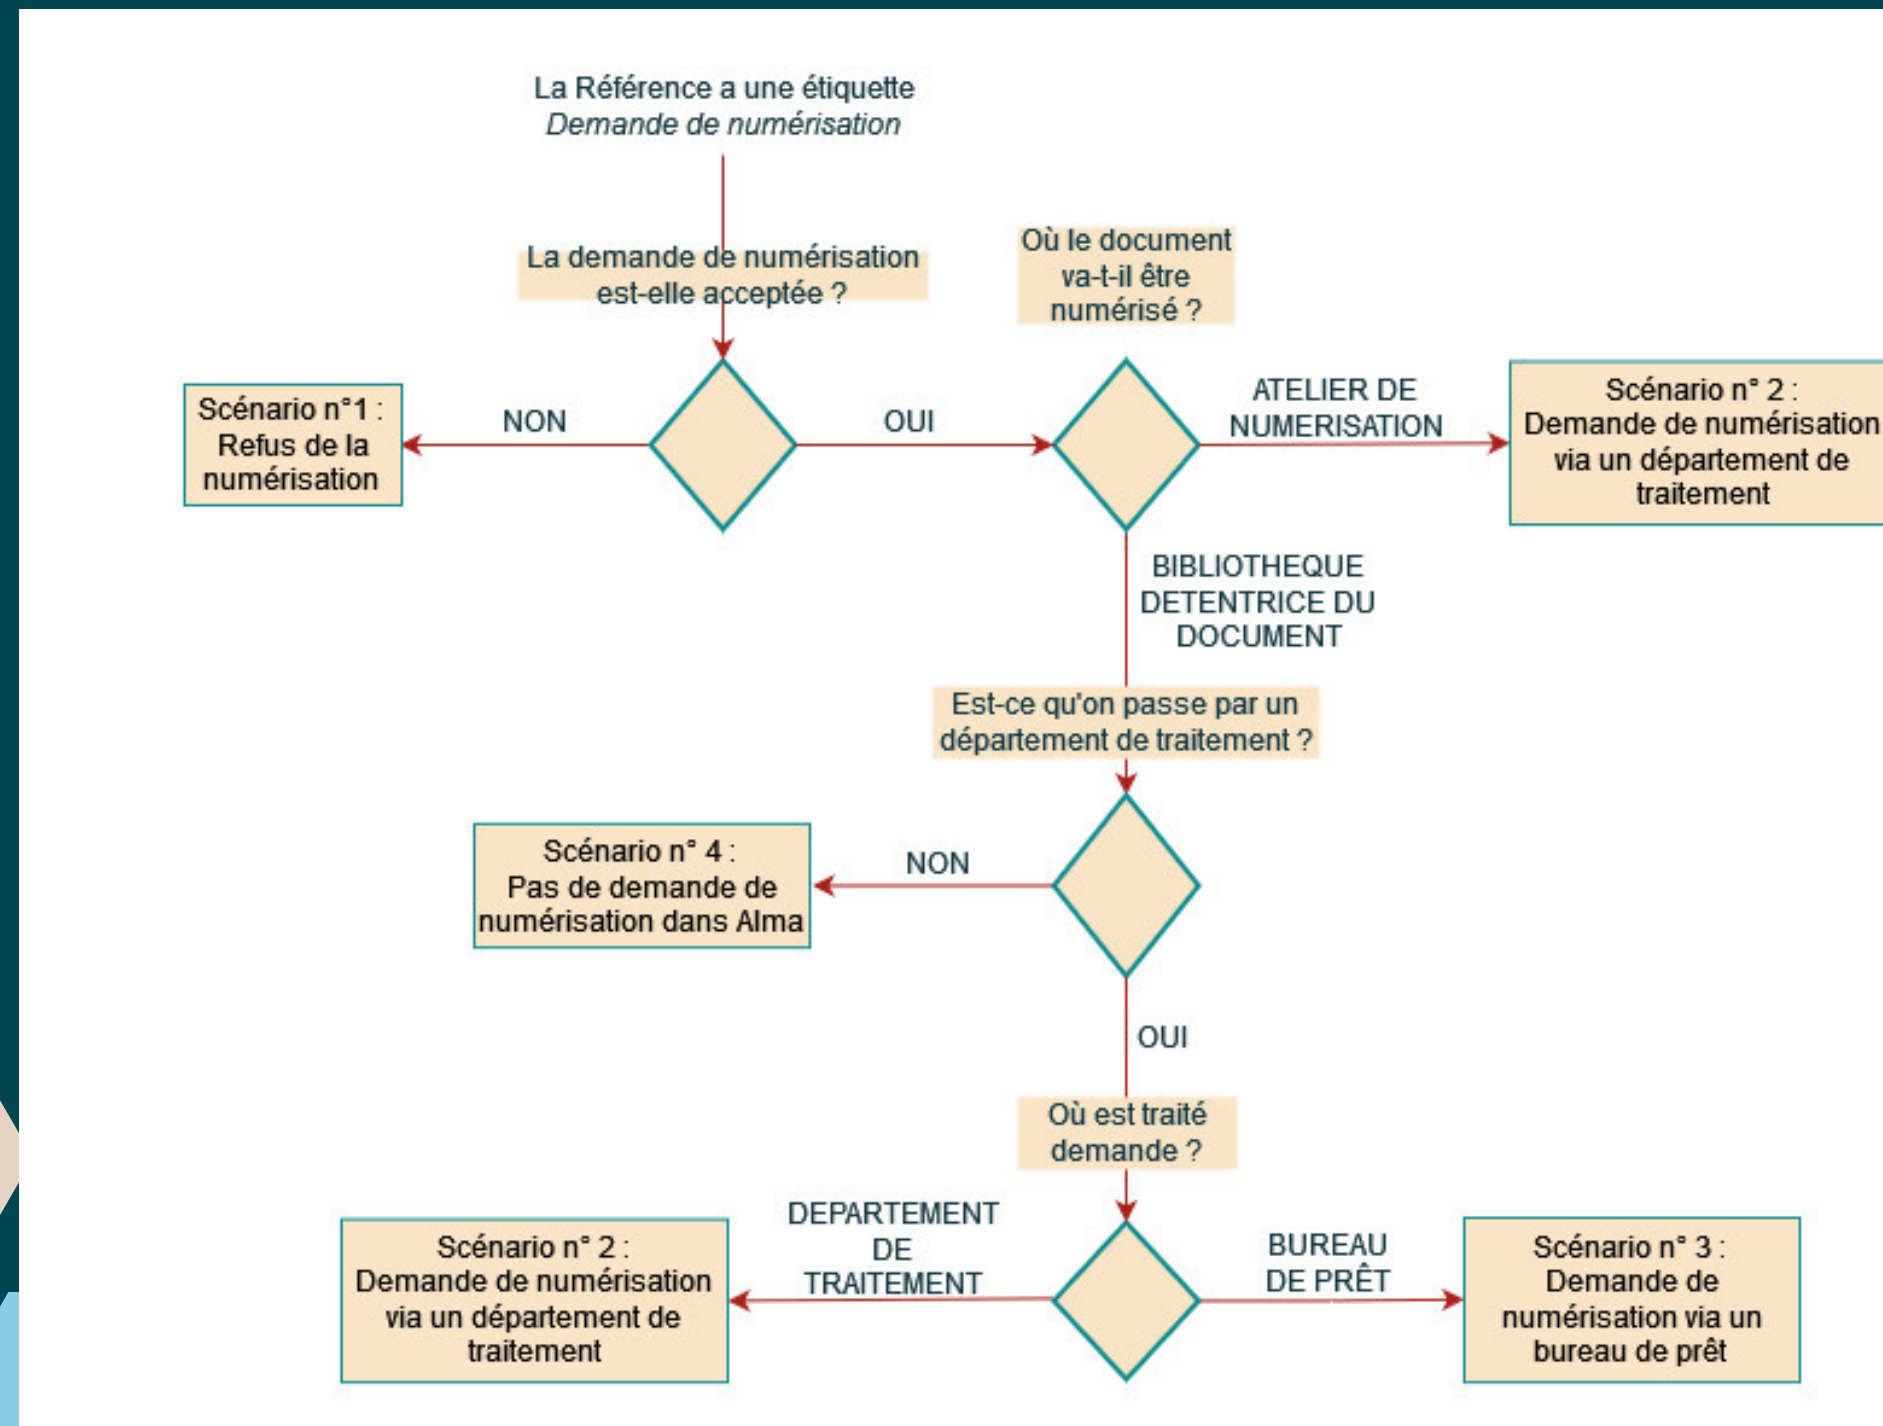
La Référence a une étiquette
*Demande de numérisation*

La demande de numérisation est-elle acceptée ?

Où le document va-t-il être numérisé ?

Scénario n°1 : Refus de la numérisation

NON

OUI

ATELIER DE NUMERISATION

Scénario n° 2 : Demande de numérisation via un département de traitement

BIBLIOTHEQUE DETENTRICE DU DOCUMENT

Est-ce qu'on passe par un département de traitement ?

Scénario n° 4 : Pas de demande de numérisation dans Alma

NON

OUI

Où est traité demande ?

DEPARTEMENT DE TRAITEMENT

BUREAU DE PRÊT

Scénario n° 2 : Demande de numérisation via un département de traitement

Scénario n° 3 : Demande de numérisation via un bureau de prêt